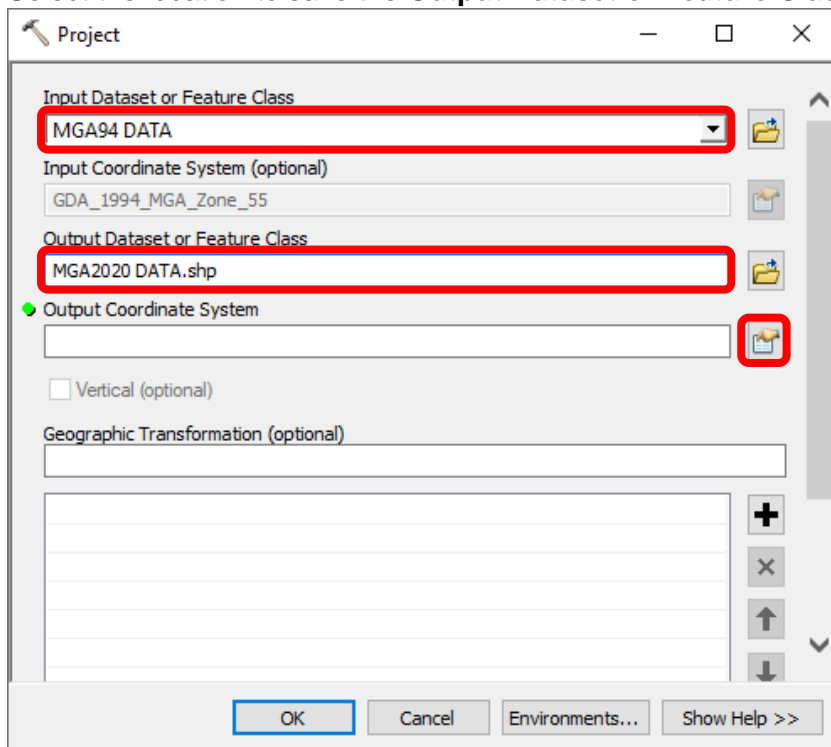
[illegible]

Project

Input Dataset or Feature Class

MGA94 DATA

Input Coordinate System (optional)

GDA_1994_MGA_Zone_55

Output Dataset or Feature Class

MGA2020 DATA.shp

Output Coordinate System

Vertical (optional)

Geographic Transformation (optional)

OK

Cancel

Environments...

Show Help >>